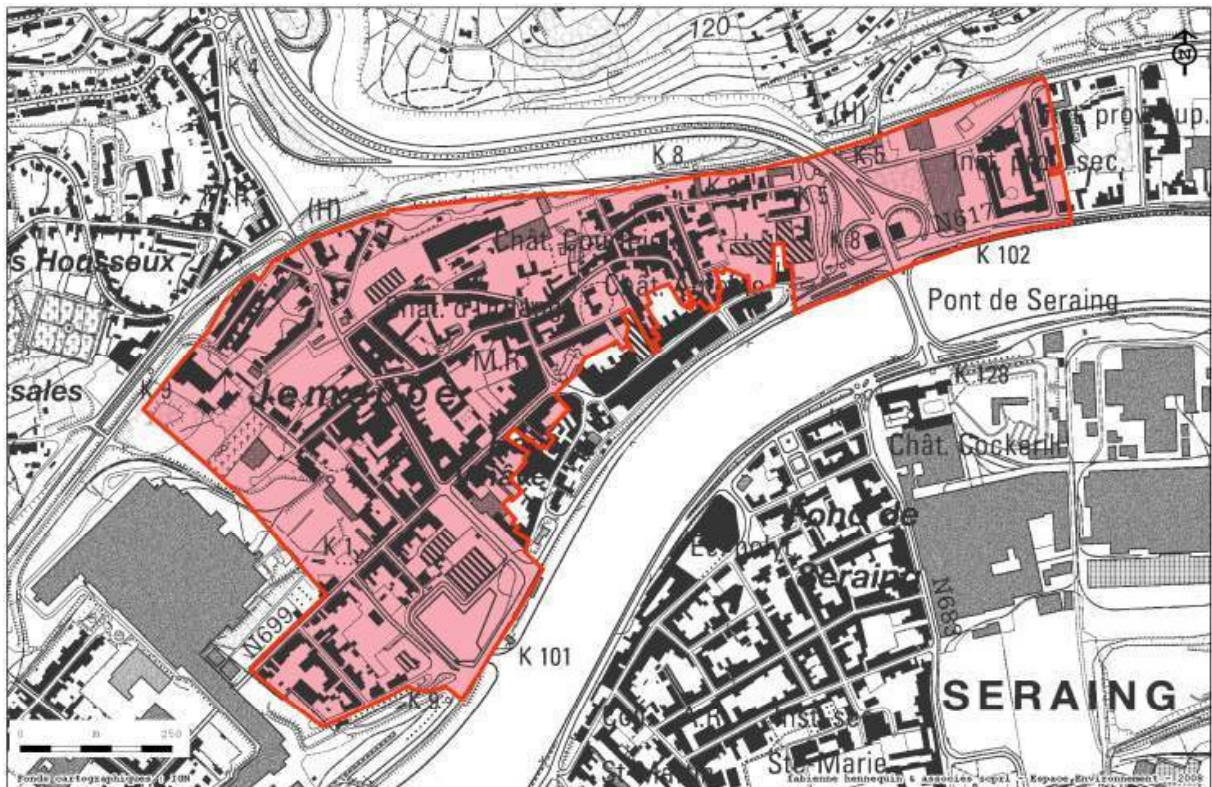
120
K 4
N
(H)
prov. sup.
K 8
K 5
Inst. Prov. sec.
K 8
K 5
N617
K 8
K 102
s Housseux
(H)
Chât. Courtois
Chât. d'Ordange
Chât.
Pont de Seraing
M.R.
K 128
sales
K 5
le Val-Benoît
Chât. Cockerill
Châte
Rond de Seraing
Ec. polyt.
K 1
N683
N699
K 101
SERAING
K 8
0
250
Inst. Ste Marie
St.
Fonds cartographiques : IGN
fabienne hennequin & associés sprl - Espace Environnement - 2008